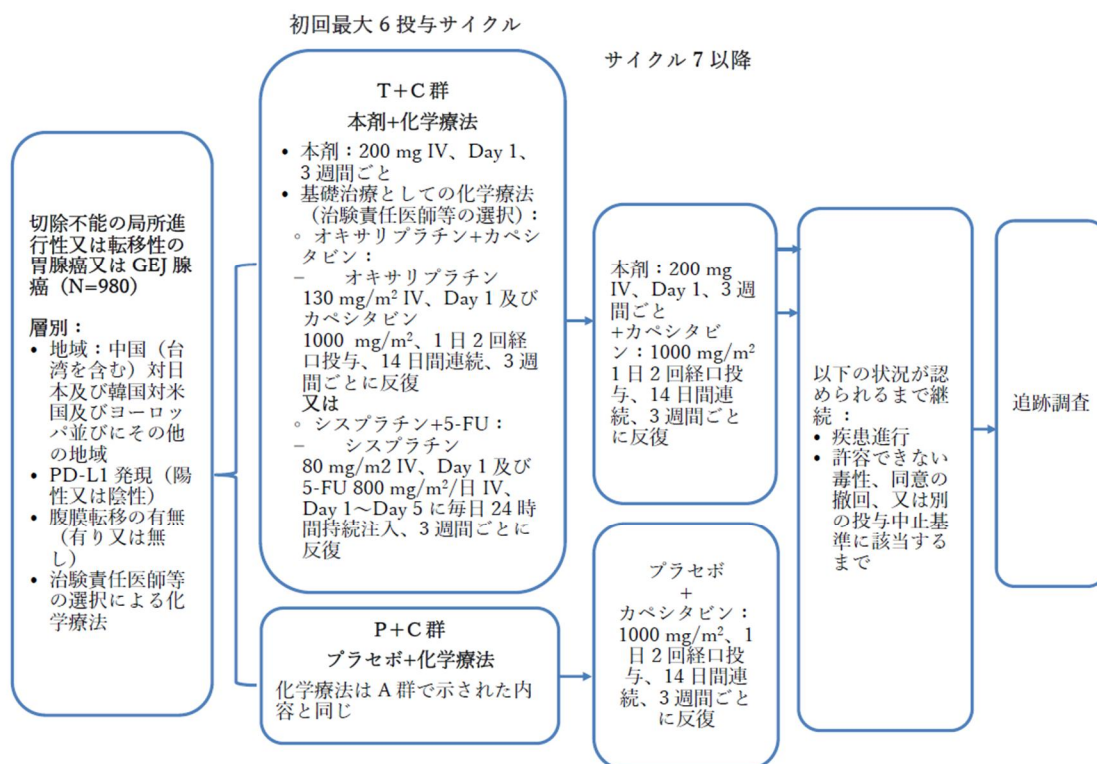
初回最大 6 投与サイクル

サイクル 7 以降

切除不能の局所進行性又は転移性の胃腺癌又は GEJ 腺癌（N=980）

層別：
• 地域：中国（台湾を含む）対日本及び韓国対米国及びヨーロッパ並びにその他の地域
• PD-L1 発現（陽性又は陰性）
• 腹膜転移の有無（有り又は無し）
• 治験責任医師等の選択による化学療法

T+C 群
本剤+化学療法
• 本剤：200 mg IV、Day 1、3 週間ごと
• 基礎治療としての化学療法（治験責任医師等の選択）：
◦ オキサリプラチン+カペシタビン：
– オキサリプラチン 130 mg/m$^2$ IV、Day 1 及びカペシタビン 1000 mg/m$^2$、1 日 2 回経口投与、14 日間連続、3 週間ごとに反復
又は
◦ シスプラチン+5-FU：
– シスプラチン 80 mg/m2 IV、Day 1 及び 5-FU 800 mg/m$^2$/日 IV、Day 1～Day 5 に毎日 24 時間持続注入、3 週間ごとに反復

P+C 群
プラセボ+化学療法
化学療法は A 群で示された内容と同じ

本剤：200 mg IV、Day 1、3 週間ごと +カペシタビン：1000 mg/m$^2$ 1 日 2 回経口投与、14 日間連続、3 週間ごとに反復

プラセボ
+
カペシタビン：1000 mg/m$^2$、1 日 2 回経口投与、14 日間連続、3 週間ごとに反復

以下の状況が認められるまで継続：
• 疾患進行
• 許容できない毒性、同意の撤回、又は別の投与中止基準に該当するまで

追跡調査